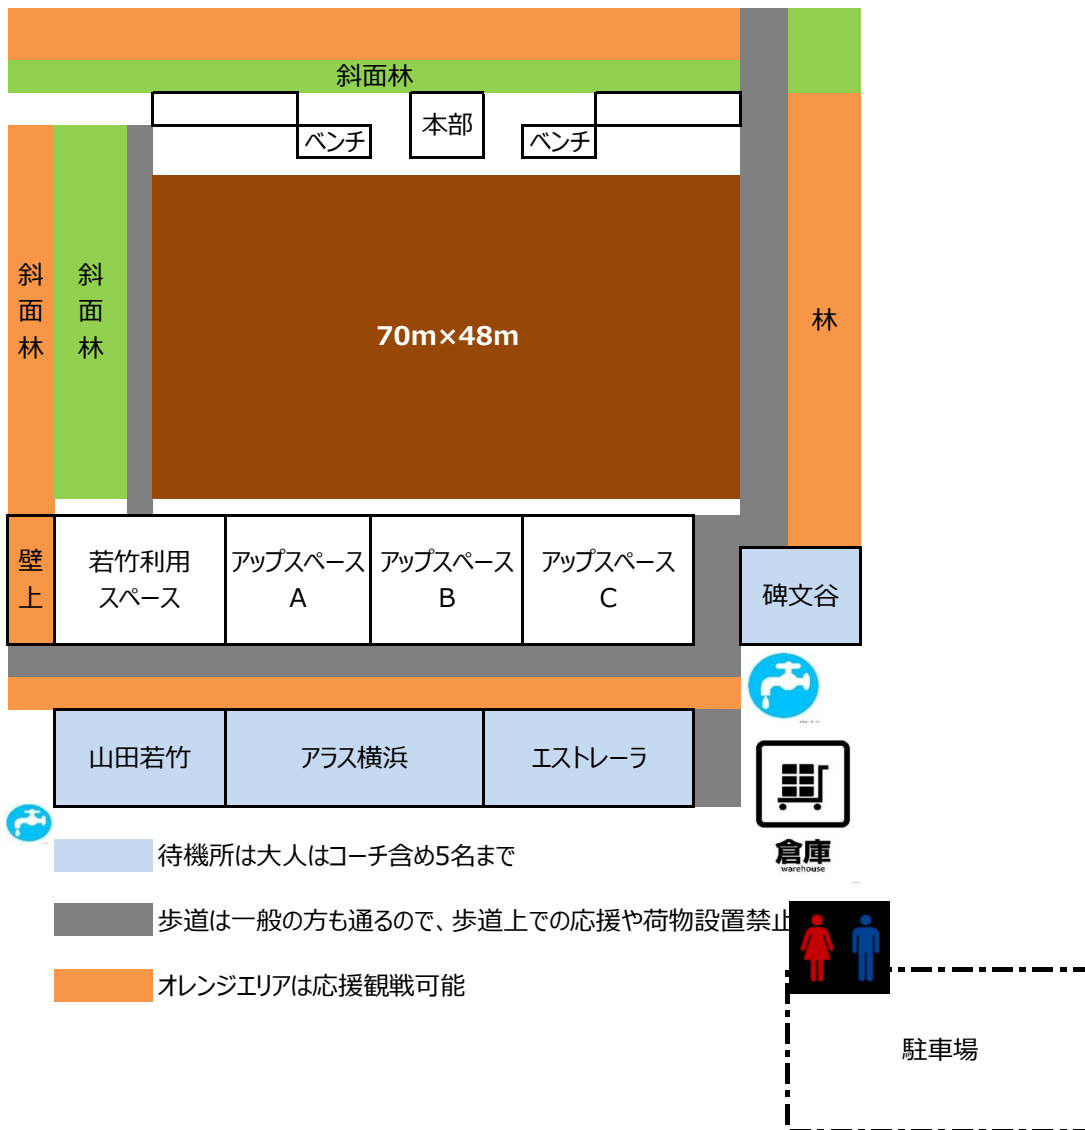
斜面林

ベンチ

本部

ベンチ

斜面林

斜面林

70m×48m

林

壁上

若竹利用スペース

アップスペースA

アップスペースB

アップスペースC

碑文谷

山田若竹

アラス横浜

エストレーラ

倉庫
warehouse

待機所は大人はコーチ含め5名まで

歩道は一般の方も通るので、歩道上での応援や荷物設置禁止

オレンジエリアは応援観戦可能

駐車場